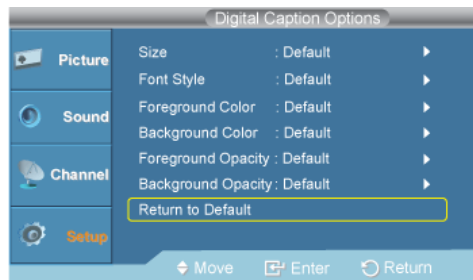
Digital Caption Options

Picture

Sound

Channel

Setup

Size : Default
Font Style : Default
Foreground Color : Default
Background Color : Default
Foreground Opacity : Default
Background Opacity : Default
Return to Default

Move Enter Return